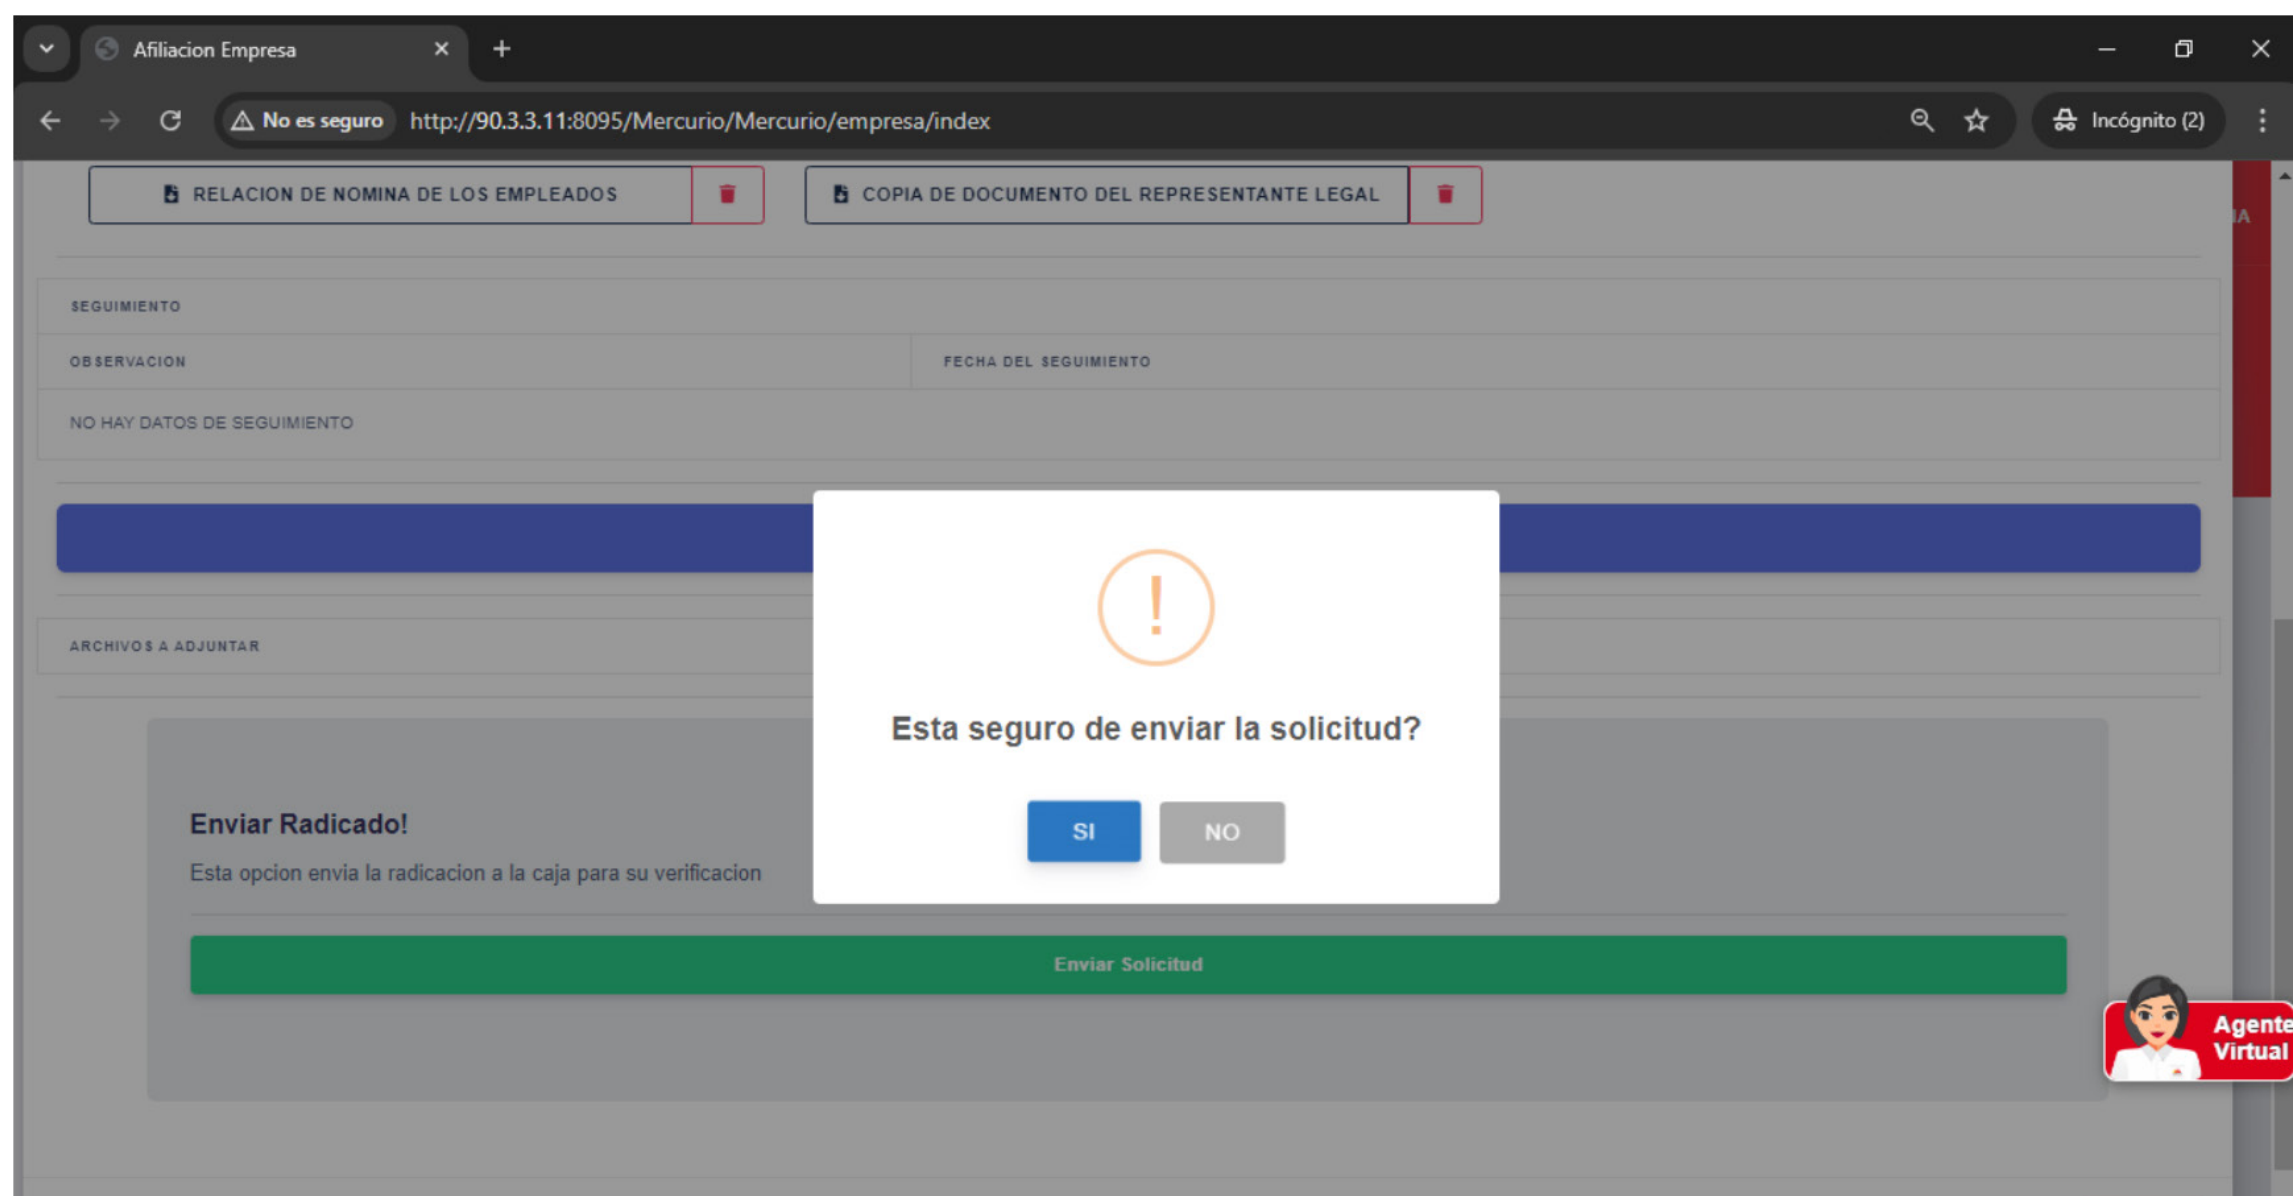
Afiliacion Empresa

No es seguro http://90.3.3.11:8095/Mercurio/Mercurio/empresa/index

Incógnito (2)

RELACION DE NOMINA DE LOS EMPLEADOS

COPIA DE DOCUMENTO DEL REPRESENTANTE LEGAL

SEGUIMIENTO

| OBSERVACION | FECHA DEL SEGUIMIENTO |
|---|---|
| NO HAY DATOS DE SEGUIMIENTO | |

ARCHIVOS A ADJUNTAR

Enviar Radicado!

Esta opcion envia la radicacion a la caja para su verificacion

Enviar Solicitud

!

Esta seguro de enviar la solicitud?

SI NO

Agente Virtual